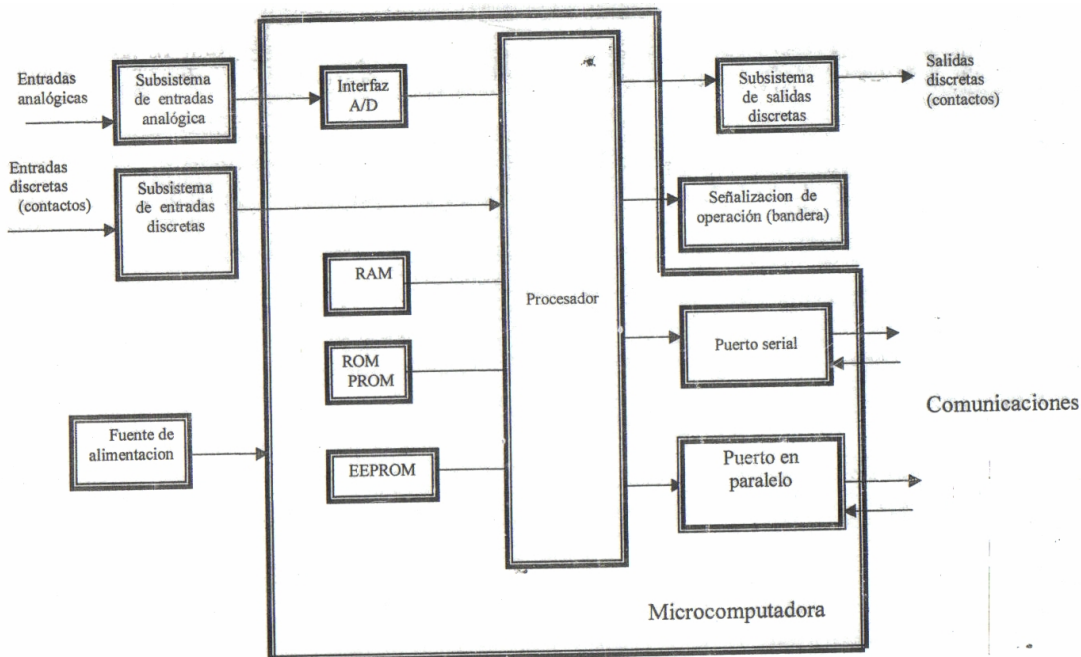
Entradas analógicas

Subsistema de entradas analógica

Interfaz A/D

Subsistema de salidas discretas

Salidas discretas (contactos)

Entradas discretas (contactos)

Subsistema de entradas discretas

Señalizacion de operación (bandera)

RAM

Procesador

Puerto serial

ROM PROM

Comunicaciones

Fuente de alimentacion

EEPROM

Puerto en paralelo

Microcomputadora